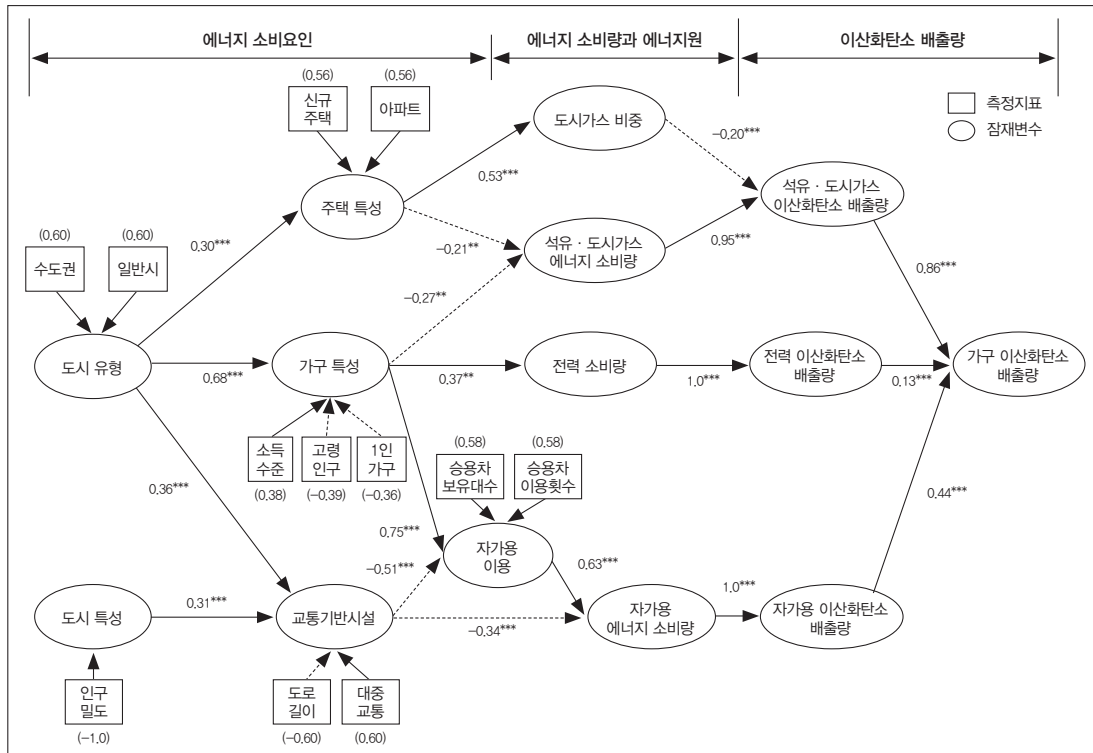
에너지 소비요인

에너지 소비량과 에너지원

이산화탄소 배출량

측정지표

잠재변수

(0,56)
신규 주택

(0,56)
아파트

주택 특성

도시가스 비중

석유 · 도시가스 에너지 소비량

석유 · 도시가스 이산화탄소 배출량

0.53***

−0.20***

−0.21**

0.95***

0.86***

(0,60)
수도권

(0,60)
일반시

0.30***

−0.27**

도시 유형

0.68***

가구 특성

0.37**

전력 소비량

1.0***

전력 이산화탄소 배출량

0.13***

가구 이산화탄소 배출량

소득 수준
(0,38)

고령 인구
(−0,39)

1인 가구
(−0,36)

(0,58)
승용차 보유대수

(0,58)
승용차 이용횟수

0.36***

0.75***

자가용 이용

−0.51***

0.63***

1.0***

0.44***

도시 특성

0.31***

교통기반시설

−0.34***

자가용 에너지 소비량

자가용 이산화탄소 배출량

인구 밀도
(−1.0)

도로 길이
(−0,60)

대중 교통
(0,60)